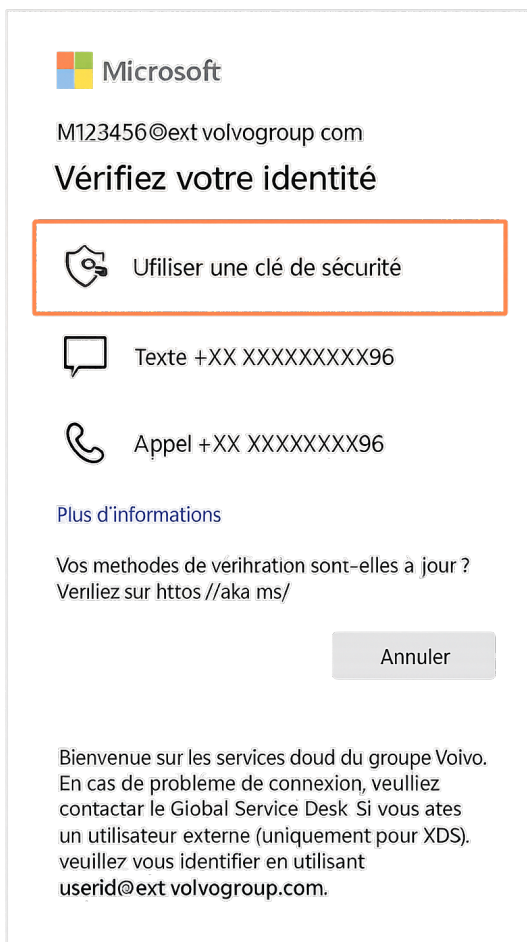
Microsoft

M123456©ext volvogroup com

Vérifiez votre identité

Ufiliser une clé de sécurité

Texte +XX XXXXXXXXX96

Appel +XX XXXXXXXX96

Plus d'informations

Vos methodes de verihration sont-elles à jour ? Verliez sur httos //aka ms/

Annuler

Bienvenue sur les services doud du groupe Voivo. En cas de probleme de connexion, veulliez contactar le Giobal Service Desk Si vous ates un utilisateur externe (uniquement pour XDS). veuillez vous identifier en utilisant userid@ext volvogroup.com.